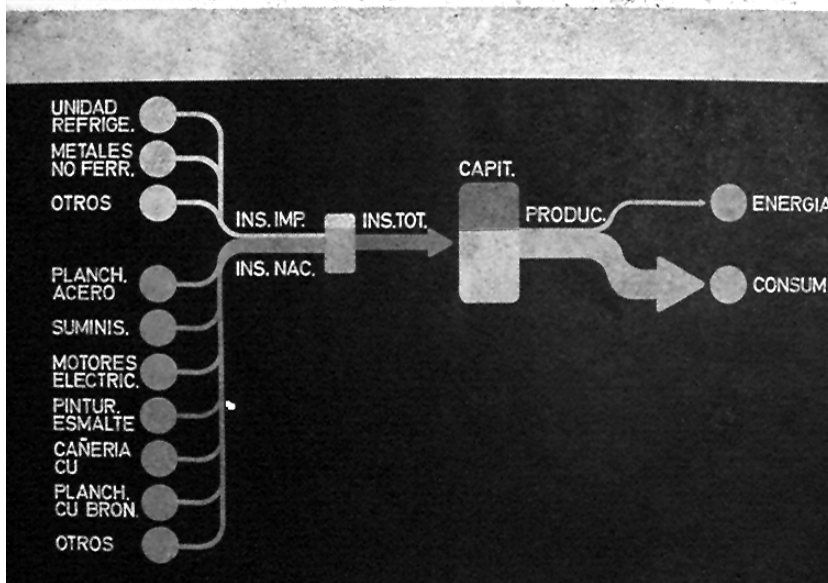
UNIDAD REFRIGE.

METALES NO FERR.

OTROS

INS. IMP.

INS.TOT.

CAPIT.

PRODUC.

ENERGIA

INS. NAC.

CONSUM.

PLANCH. ACERO

SUMINIS.

MOTORES ELECTRIC.

PINTUR. ESMALTE

CAÑERIA CU

PLANCH. CU BRON.

OTROS